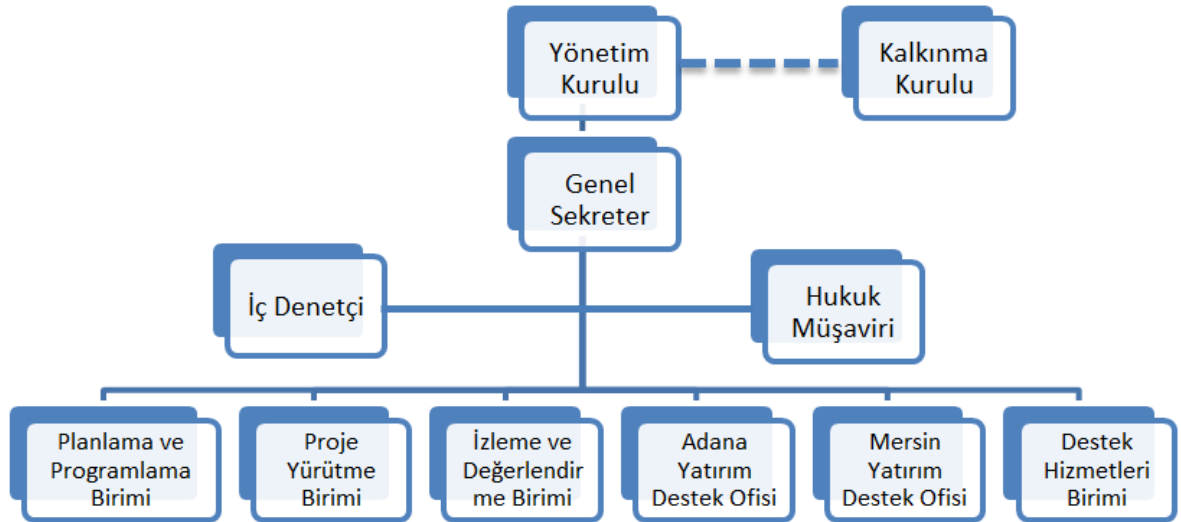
Yönetim Kurulu

Kalkınma Kurulu

Genel Sekreter

İç Denetçi

Hukuk Müşaviri

Planlama ve Programlama Birimi

Proje Yürütme Birimi

İzleme ve Değerlendir me Birimi

Adana Yatırım Destek Ofisi

Mersin Yatırım Destek Ofisi

Destek Hizmetleri Birimi